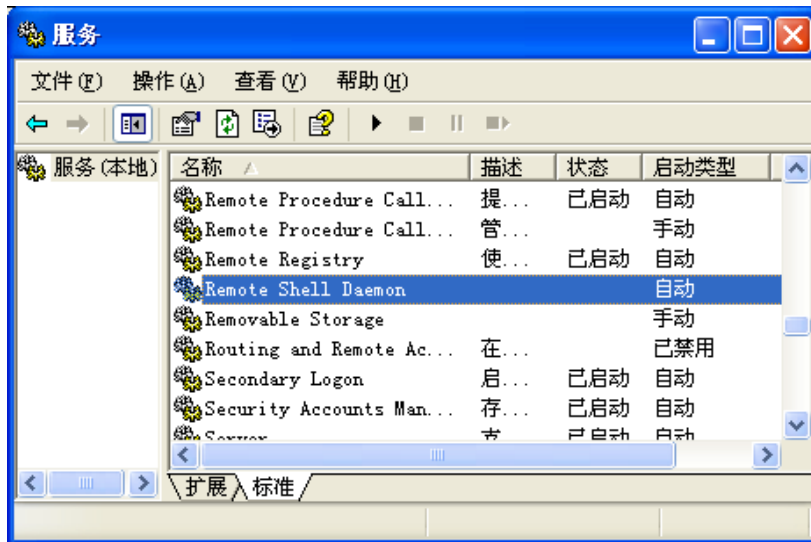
服务

文件(F) 操作(A) 查看(V) 帮助(H)

服务(本地)

| 名称 | 描述 | 状态 | 启动类型 |
|---|---|---|---|
| Remote Procedure Call... | 提... | 已启动 | 自动 |
| Remote Procedure Call... | 管... | | 手动 |
| Remote Registry | 使... | 已启动 | 自动 |
| Remote Shell Daemon | | | 自动 |
| Removable Storage | | | 手动 |
| Routing and Remote Ac... | 在... | | 已禁用 |
| Secondary Logon | 启... | 已启动 | 自动 |
| Security Accounts Man... | 存... | 已启动 | 自动 |
| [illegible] | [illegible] | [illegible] | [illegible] |

扩展 标准